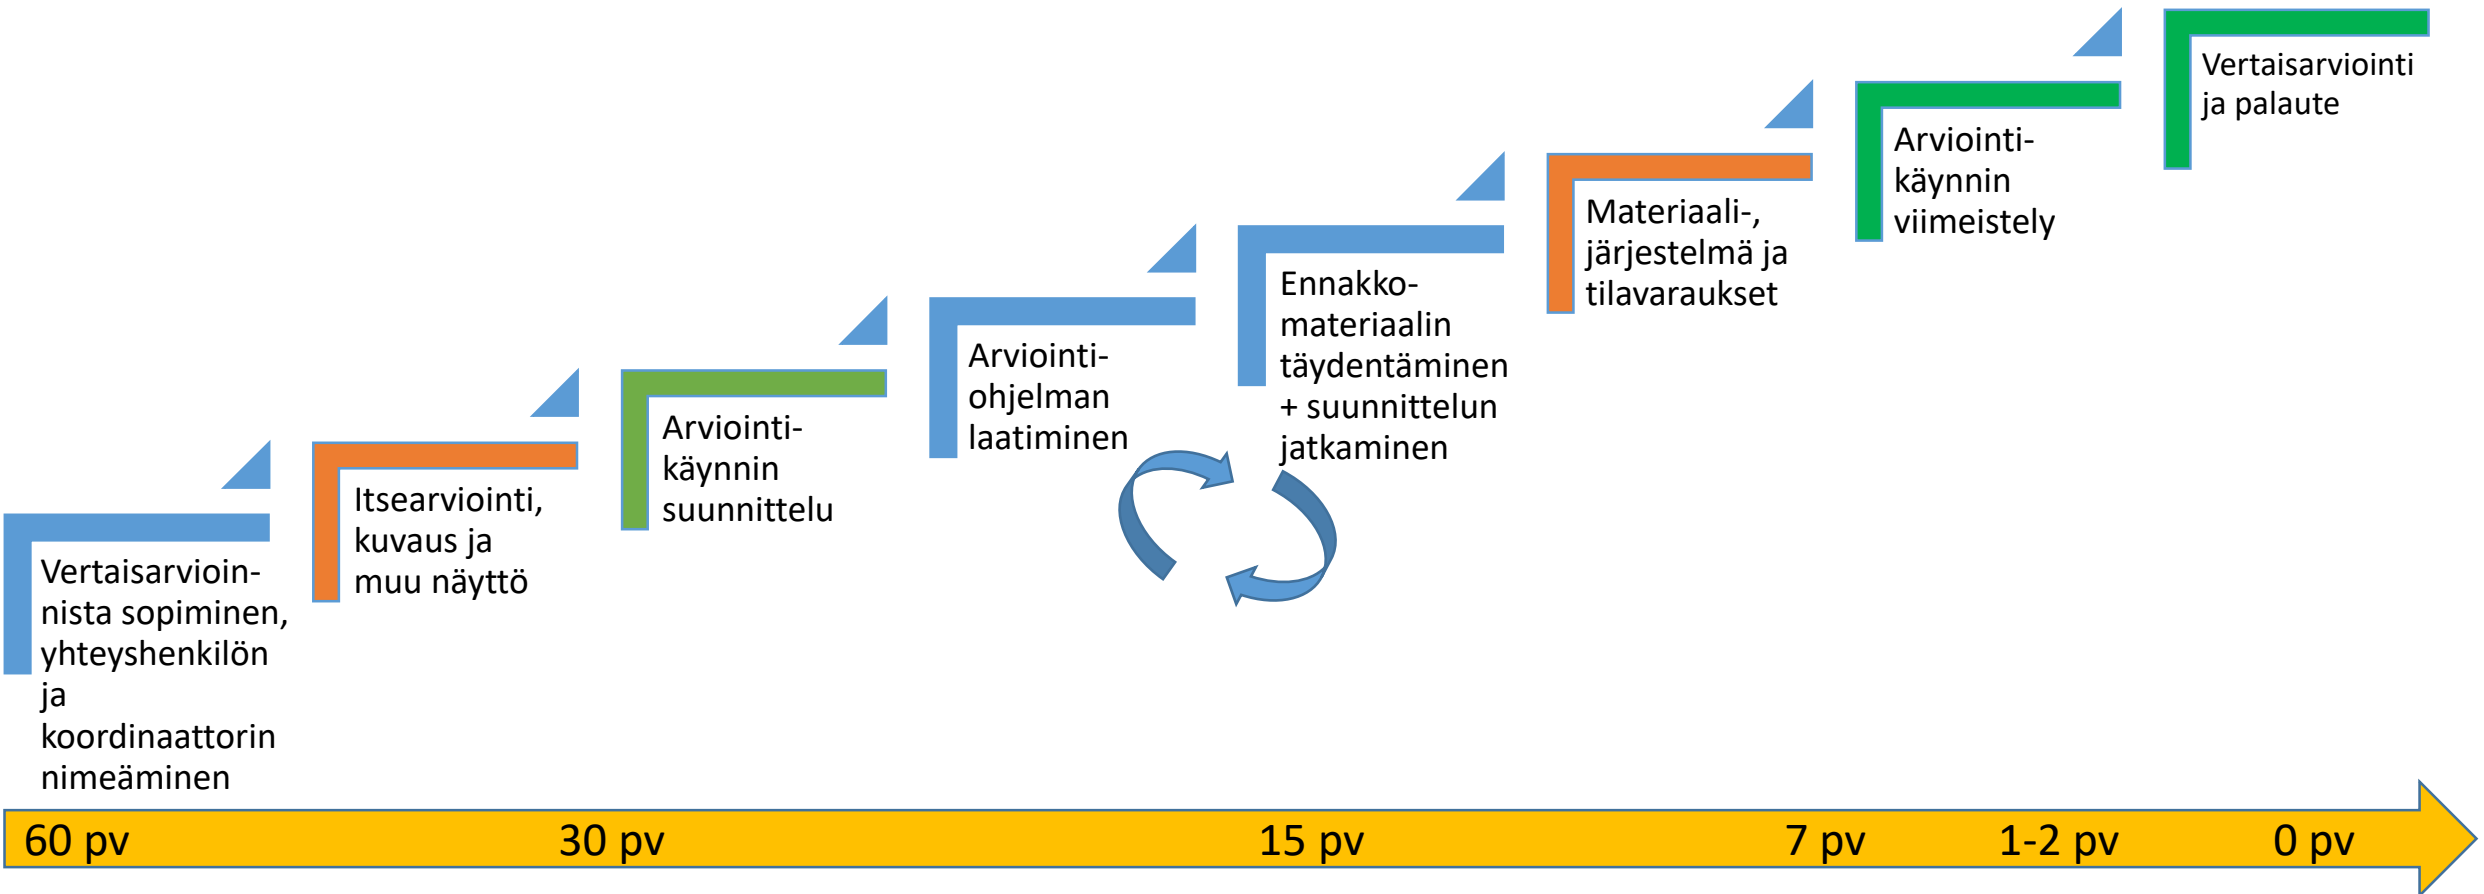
Vertaisarvioinnista sopiminen, yhteyshenkilön ja koordinaattorin nimeäminen

Itsearviointi, kuvaus ja muu näyttö

Arviointikäynnin suunnittelu

Arviointiohjelman laatiminen

Ennakkomateriaalin täydentäminen + suunnittelun jatkaminen

Materiaali-, järjestelmä ja tilavaraukset

Arviointikäynnin viimeistely

Vertaisarviointi ja palaute

60 pv

30 pv

15 pv

7 pv

1-2 pv

0 pv